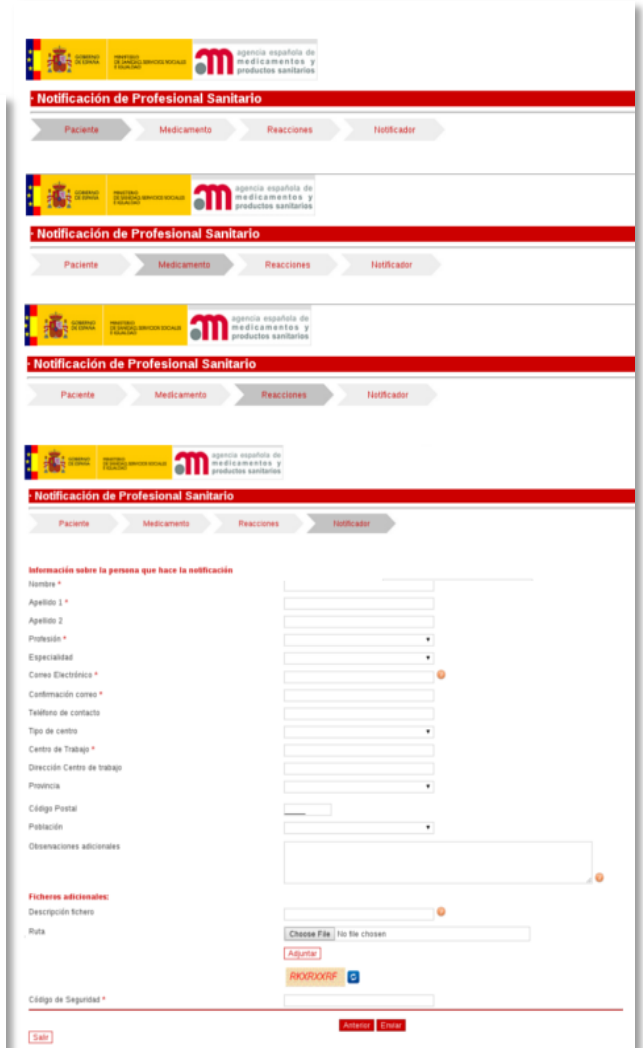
GOBIERNO DE ESPAÑA MINISTERIO DE SANIDAD, SERVICIOS SOCIALES E IGUALDAD agencia española de medicamentos y productos sanitarios

Notificación de Profesional Sanitario

Paciente Medicamento Reacciones Notificador

GOBIERNO DE ESPAÑA MINISTERIO DE SANIDAD, SERVICIOS SOCIALES E IGUALDAD agencia española de medicamentos y productos sanitarios

Notificación de Profesional Sanitario

Paciente Medicamento Reacciones Notificador

GOBIERNO DE ESPAÑA MINISTERIO DE SANIDAD, SERVICIOS SOCIALES E IGUALDAD agencia española de medicamentos y productos sanitarios

Notificación de Profesional Sanitario

Paciente Medicamento Reacciones Notificador

GOBIERNO DE ESPAÑA MINISTERIO DE SANIDAD, SERVICIOS SOCIALES E IGUALDAD agencia española de medicamentos y productos sanitarios

Notificación de Profesional Sanitario

Paciente Medicamento Reacciones Notificador

Información sobre la persona que hace la notificación

Nombre *

Apellido 1 *

Apellido 2

Profesión *

Especialidad

Correo Electrónico *

Confirmación correo *

Teléfono de contacto

Tipo de centro

Centro de Trabajo *

Dirección Centro de trabajo

Provincia

Código Postal

Población

Observaciones adicionales

Ficheros adicionales:

Descripción fichero

Ruta

Choose File No file chosen

Adjuntar

RKXRXXRF

Código de Seguridad *

Anterior Enviar

Salir